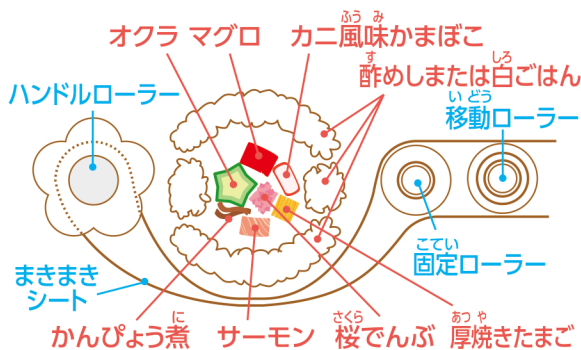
オクラ
マグロ
ふうみ
カニ風味かまぼこ
す しろ
酢めしまたは白ごはん
ハンドルローラー
いどう
移動ローラー
こてい
固定ローラー
まきまき
シート
に
かんぴょう煮
サーモン
さくら
桜でんぶ
あつや
厚焼きたまご